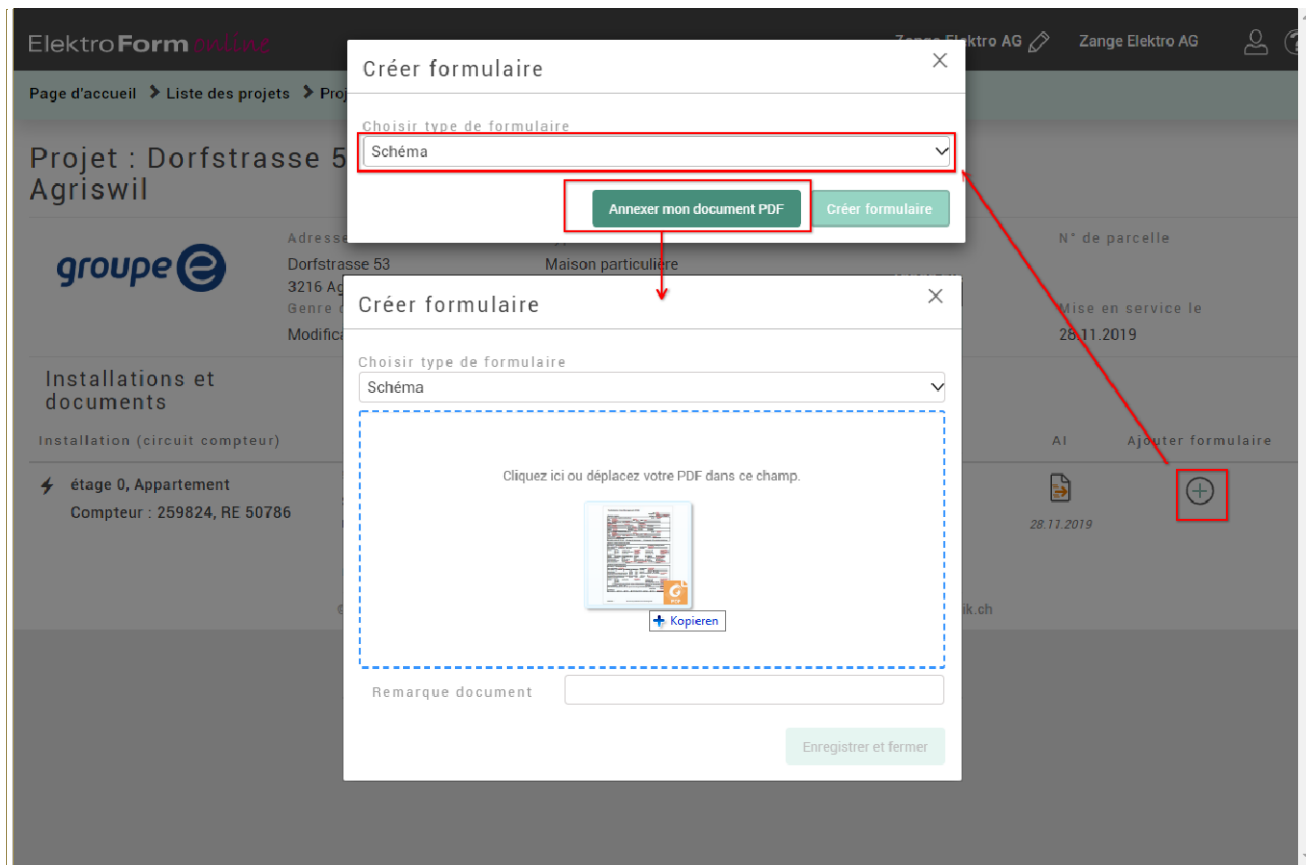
ElektroForm online

Zange Elektro AG

Zange Elektro AG

Page d'accueil > Liste des projets > Proj

Projet : Dorfstrasse 5
Agriswil

groupe e

Adresse

Dorfstrasse 53
3216 Ag

Genre

Modifica

Maison particulière

N° de parcelle

Mise en service le

28.11.2019

Installations et documents

Installation (circuit compteur)

étage 0, Appartement
Compteur : 259824, RE 50786

AI

Ajouter formulaire

28.11.2019

ik.ch

Créer formulaire

Choisir type de formulaire

Schéma

Annexer mon document PDF

Créer formulaire

Créer formulaire

Choisir type de formulaire

Schéma

Cliquez ici ou déplacez votre PDF dans ce champ.

+ Kopieren

Remarque document

Enregistrer et fermer